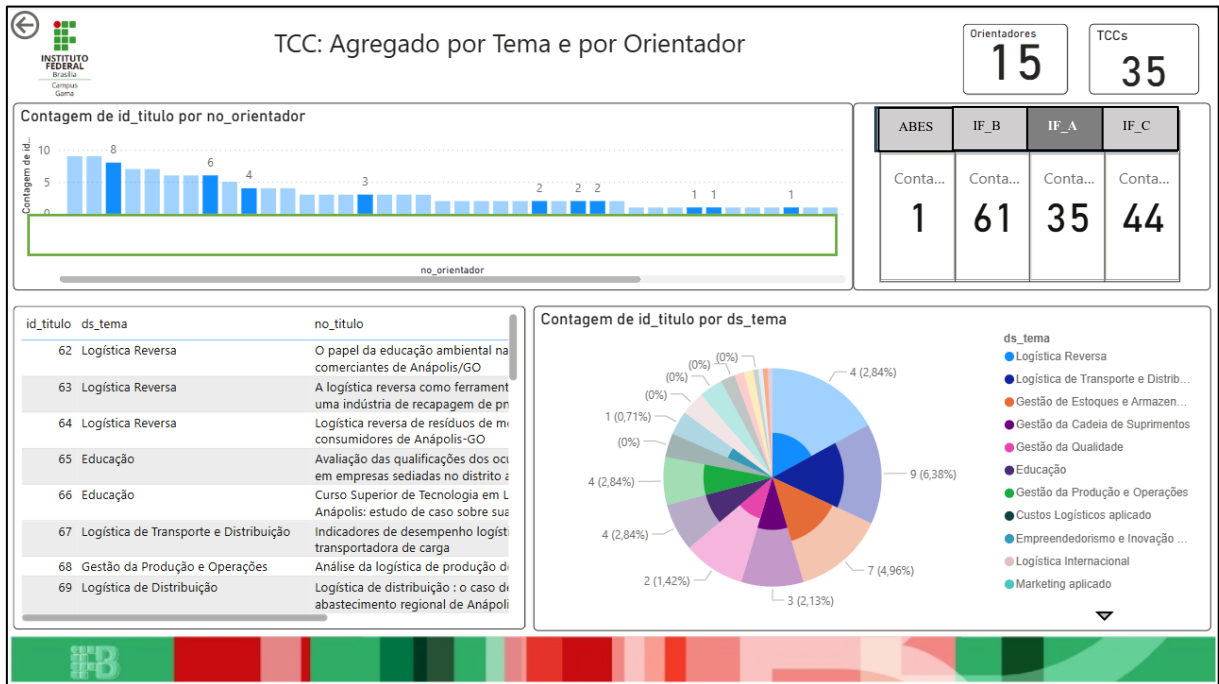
INSTITUTO FEDERAL
Brasília
Campus Gama

TCC: Agregado por Tema e por Orientador

Orientadores
15

TCCs
35

Contagem de id_titulo por no_orientador

Contagem de id...
10
5
0

8
6
4
3
2
2
2
1
1
1

no_orientador

| ABES | IF_B | IF_A | IF_C |
|---|---|---|---|
| Conta... | Conta... | Conta... | Conta... |
| 1 | 61 | 35 | 44 |

| id_titulo | ds_tema | no_titulo |
|---|---|---|
| 62 | Logística Reversa | O papel da educação ambiental na comerciantes de Anápolis/GO |
| 63 | Logística Reversa | A logística reversa como ferrament uma indústria de recapagem de pn |
| 64 | Logística Reversa | Logística reversa de resíduos de m consumidores de Anápolis-GO |
| 65 | Educação | Avaliação das qualificações dos ocu em empresas sediadas no distrito a |
| 66 | Educação | Curso Superior de Tecnologia em L Anápolis: estudo de caso sobre sua |
| 67 | Logística de Transporte e Distribuição | Indicadores de desempenho logíst transportadora de carga |
| 68 | Gestão da Produção e Operações | Análise da logística de produção d |
| 69 | Logística de Distribuição | Logística de distribuição : o caso d abastecimento regional de Anápoli |

Contagem de id_titulo por ds_tema

(0%)
(0%)
(0%)
1 (0,71%)
(0%)
4 (2,84%)
4 (2,84%)
2 (1,42%)
3 (2,13%)
7 (4,96%)
9 (6,38%)
4 (2,84%)

ds_tema
Logística Reversa
Logística de Transporte e Distrib...
Gestão de Estoques e Armazen...
Gestão da Cadeia de Suprimentos
Gestão da Qualidade
Educação
Gestão da Produção e Operações
Custos Logísticos aplicado
Empreendedorismo e Inovação ...
Logística Internacional
Marketing aplicado